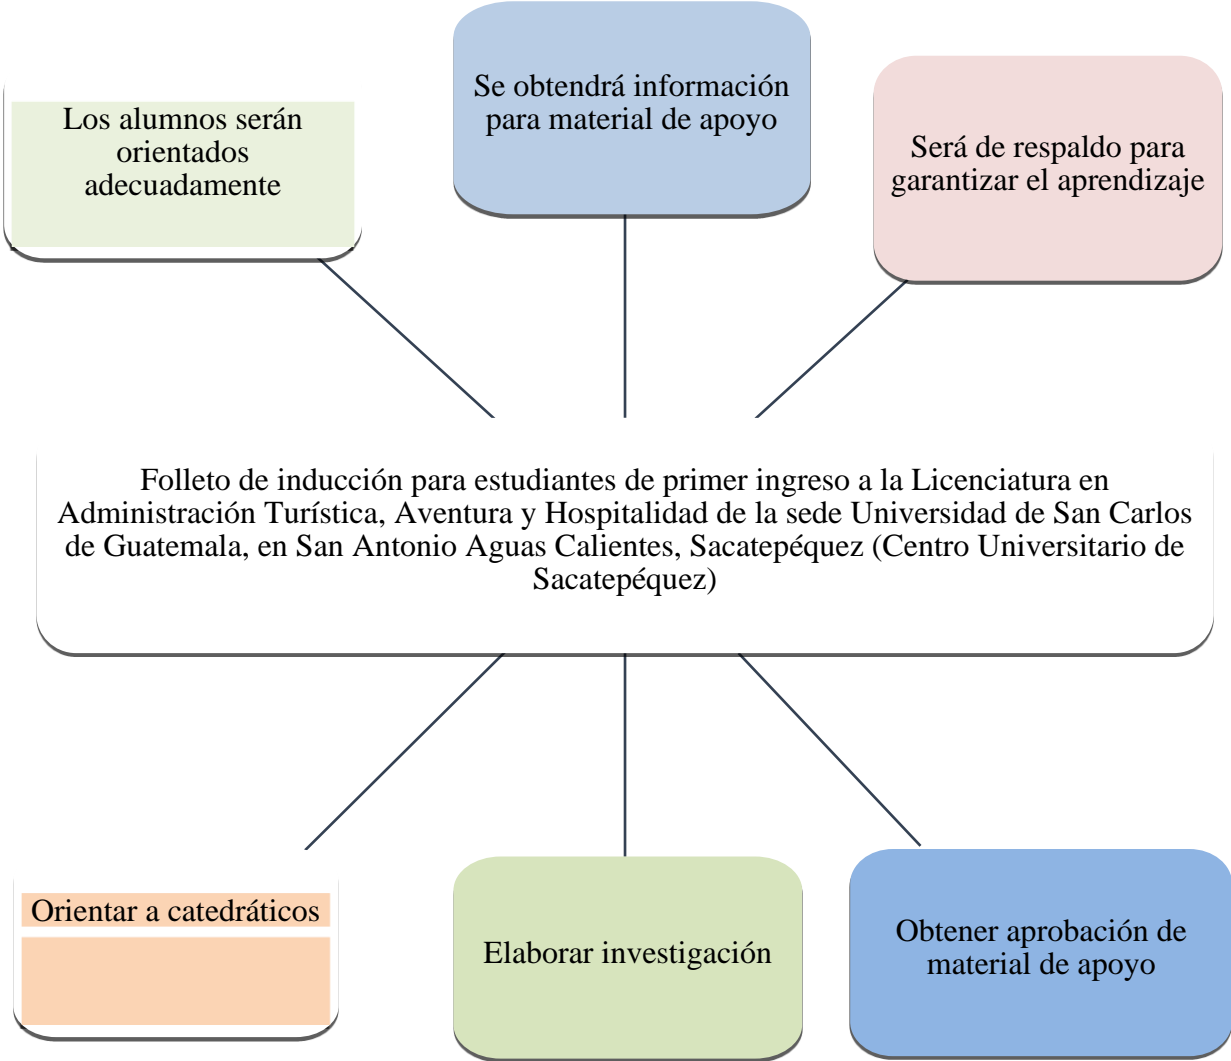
Los alumnos serán orientados adecuadamente

Se obtendrá información para material de apoyo

Será de respaldo para garantizar el aprendizaje

Folleto de inducción para estudiantes de primer ingreso a la Licenciatura en Administración Turística, Aventura y Hospitalidad de la sede Universidad de San Carlos de Guatemala, en San Antonio Aguas Calientes, Sacatepéquez (Centro Universitario de Sacatepéquez)

Orientar a catedráticos

Elaborar investigación

Obtener aprobación de material de apoyo